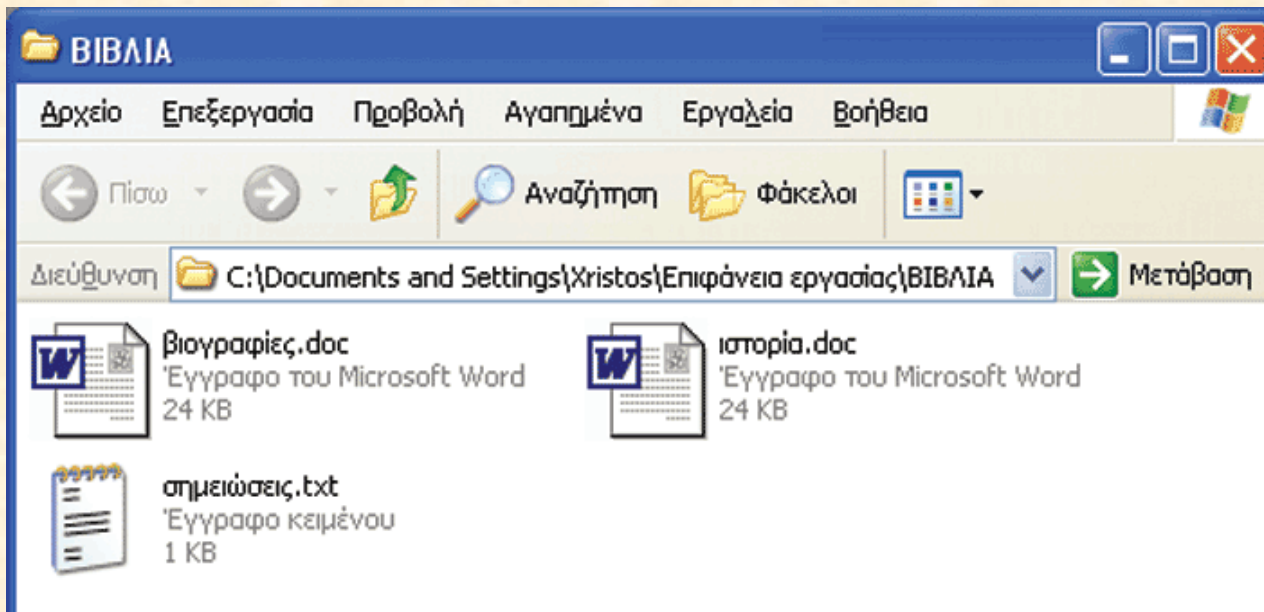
ΒΙΒΛΙΑ

Αρχείο Επεξεργασία Προβολή Αγαπημένα Εργαλεία Βοήθεια

Πίσω Αναζήτηση Φάκελοι

Διεύθυνση C:\Documents and Settings\Xristos\Επιφάνεια εργασίας\ΒΙΒΛΙΑ Μετάβαση

βιογραφίες.doc
Έγγραφο του Microsoft Word
24 KB

ιστορία.doc
Έγγραφο του Microsoft Word
24 KB

σημειώσεις.txt
Έγγραφο κειμένου
1 KB